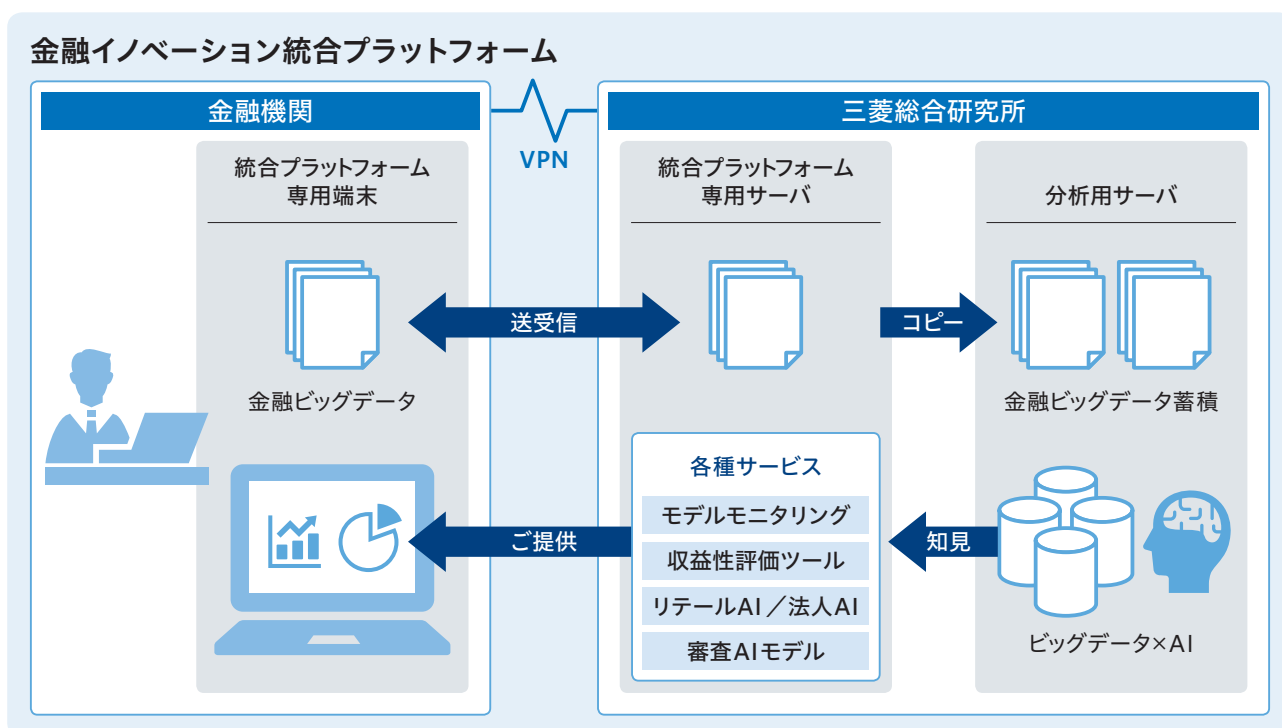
金融イノベーション統合プラットフォーム

金融機関

統合プラットフォーム
専用端末

金融ビッグデータ

VPN

送受信

ご提供

三菱総合研究所

統合プラットフォーム
専用サーバ

コピー

分析用サーバ

金融ビッグデータ蓄積

各種サービス

モデルモニタリング

収益性評価ツール

リテールAI／法人AI

審査AIモデル

知見

ビッグデータ×AI